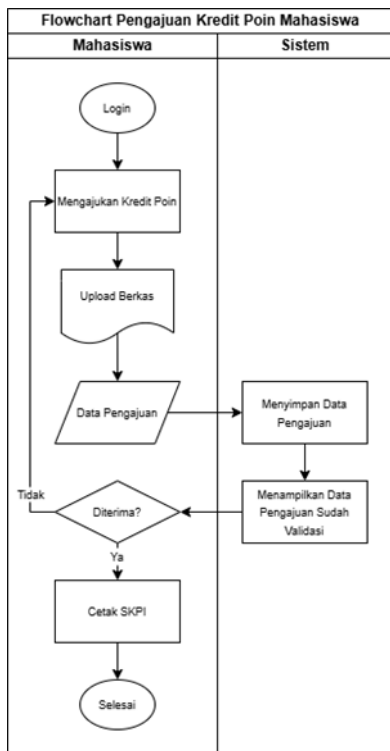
Flowchart Pengajuan Kredit Poin Mahasiswa

Mahasiswa

Sistem

Login

Mengajukan Kredit Poin

Upload Berkas

Data Pengajuan

Menyimpan Data Pengajuan

Tidak

Diterima?

Menampilkan Data Pengajuan Sudah Validasi

Ya

Cetak SKPI

Selesai